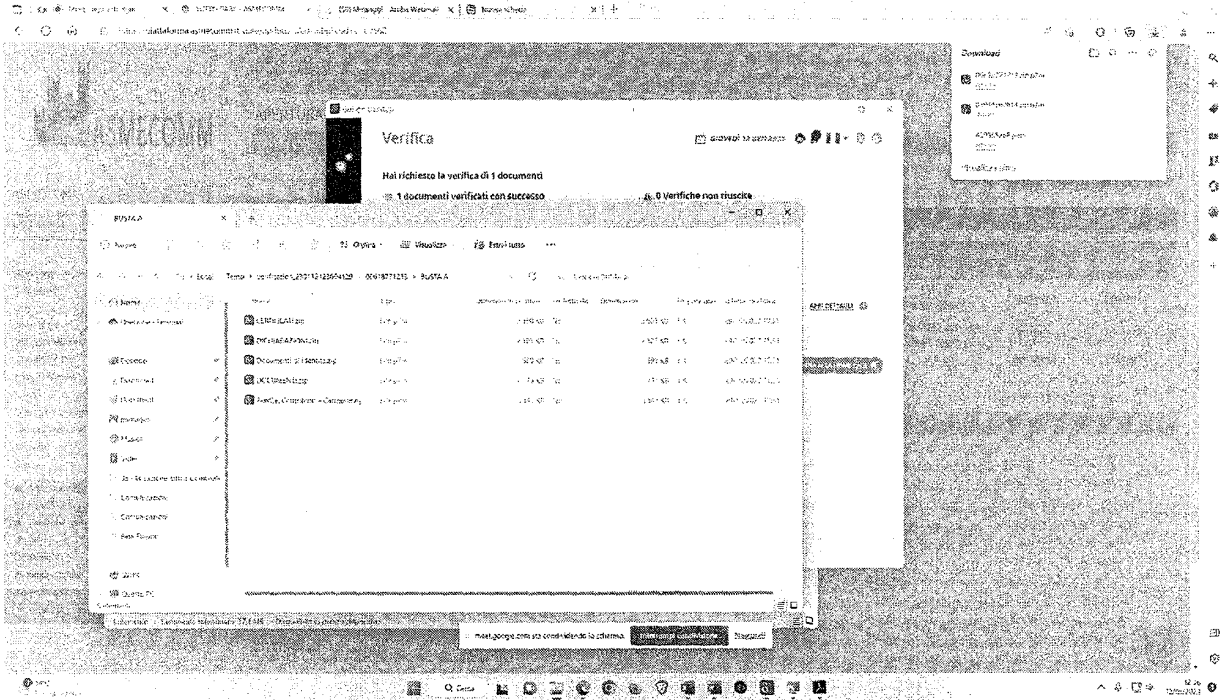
Download

Verifica

Hai richiesto la verifica di 1 documenti

1 documenti verificati con successo

0 Verifiche non riuscite

BUSTA A

Nuovo

Ordina

Visualizza

Estrai tutto

Home

Desktop

Download

Documenti

Immagini

Musica

Video

Questo PC

CERTIFICATI.zip

DICHIARAZIONI.zip

Documenti di Identità.zip

DICHIARAZIONI.zip

meet.google.com sta condividendo la schermo.

Interrompi condivisione

Nascondi

Cerca